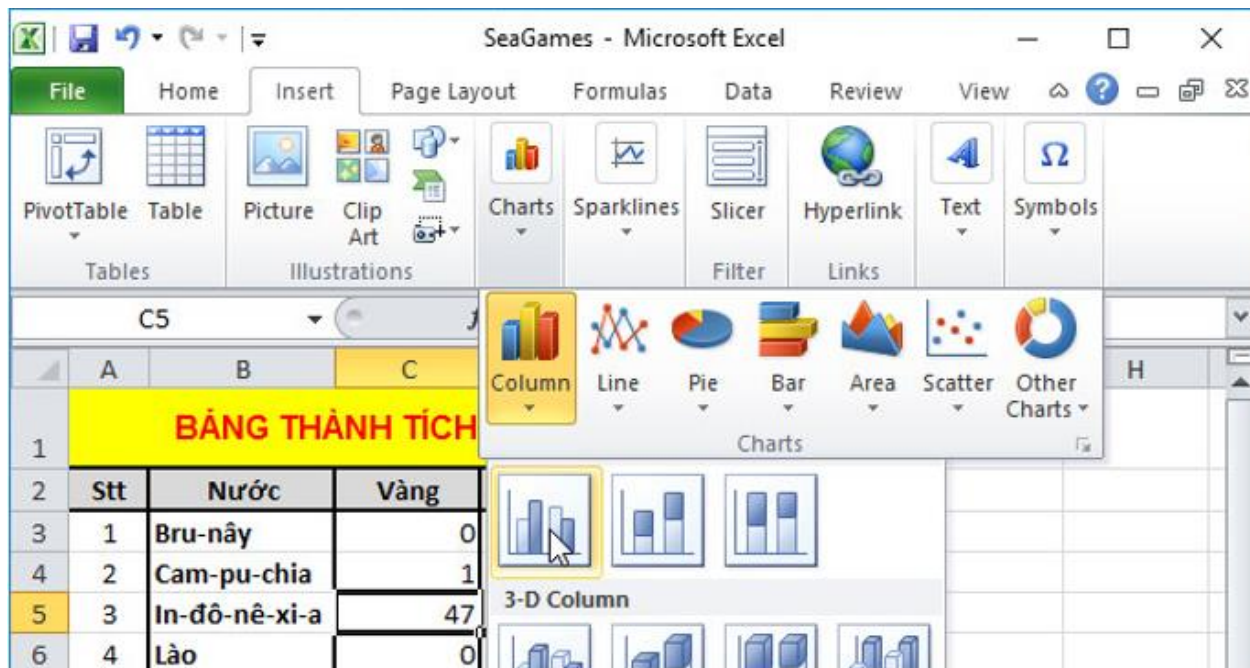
SeaGames - Microsoft Excel

File Home Insert Page Layout Formulas Data Review View

PivotTable Table Picture Clip Art Charts Sparklines Slicer Hyperlink Text Symbols

Tables Illustrations Filter Links

C5

Column Line Pie Bar Area Scatter Other Charts

Charts

3-D Column

| | A | B | C | H |
|---|---|---|---|---|
| 1 | BẢNG THÀNH TÍCH | | | |
| 2 | Stt | Nước | Vàng | |
| 3 | 1 | Bru-nây | 0 | |
| 4 | 2 | Cam-pu-chia | 1 | |
| 5 | 3 | In-đô-nê-xi-a | 47 | |
| 6 | 4 | Lào | 0 | |